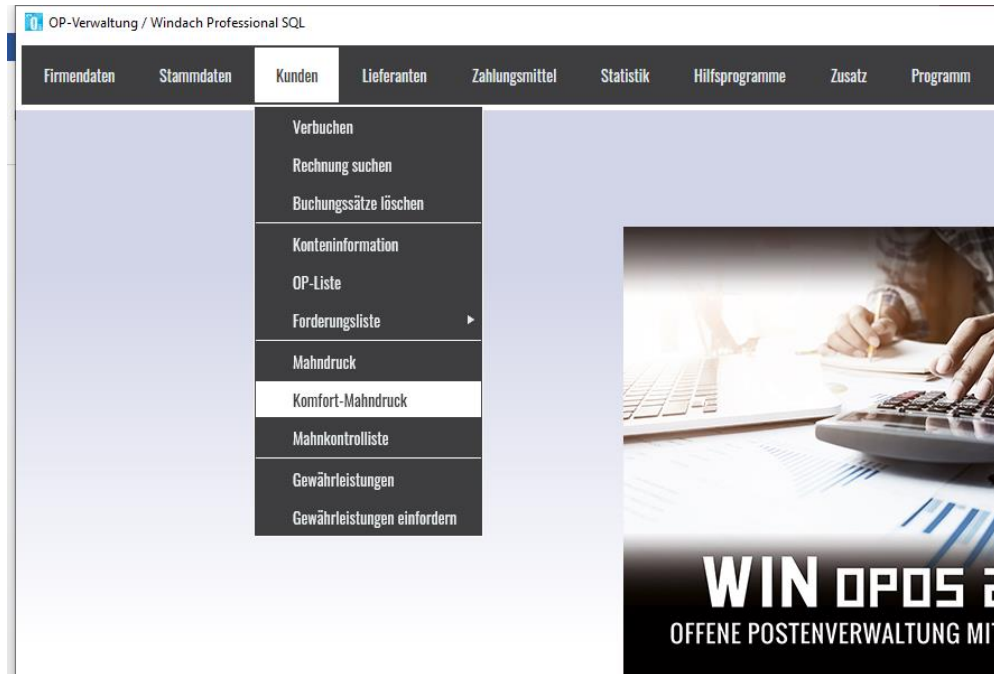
OP-Verwaltung / Windach Professional SQL

Firmendaten Stammdaten Kunden Lieferanten Zahlungsmittel Statistik Hilfsprogramme Zusatz Programm

Verbuchen
Rechnung suchen
Buchungssätze löschen
Konteninformation
OP-Liste
Forderungsliste
Mahndruck
Komfort-Mahndruck
Mahnkontrolliste
Gewährleistungen
Gewährleistungen einfordern

WIN OPOS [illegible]
OFFENE POSTENVERWALTUNG MIT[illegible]